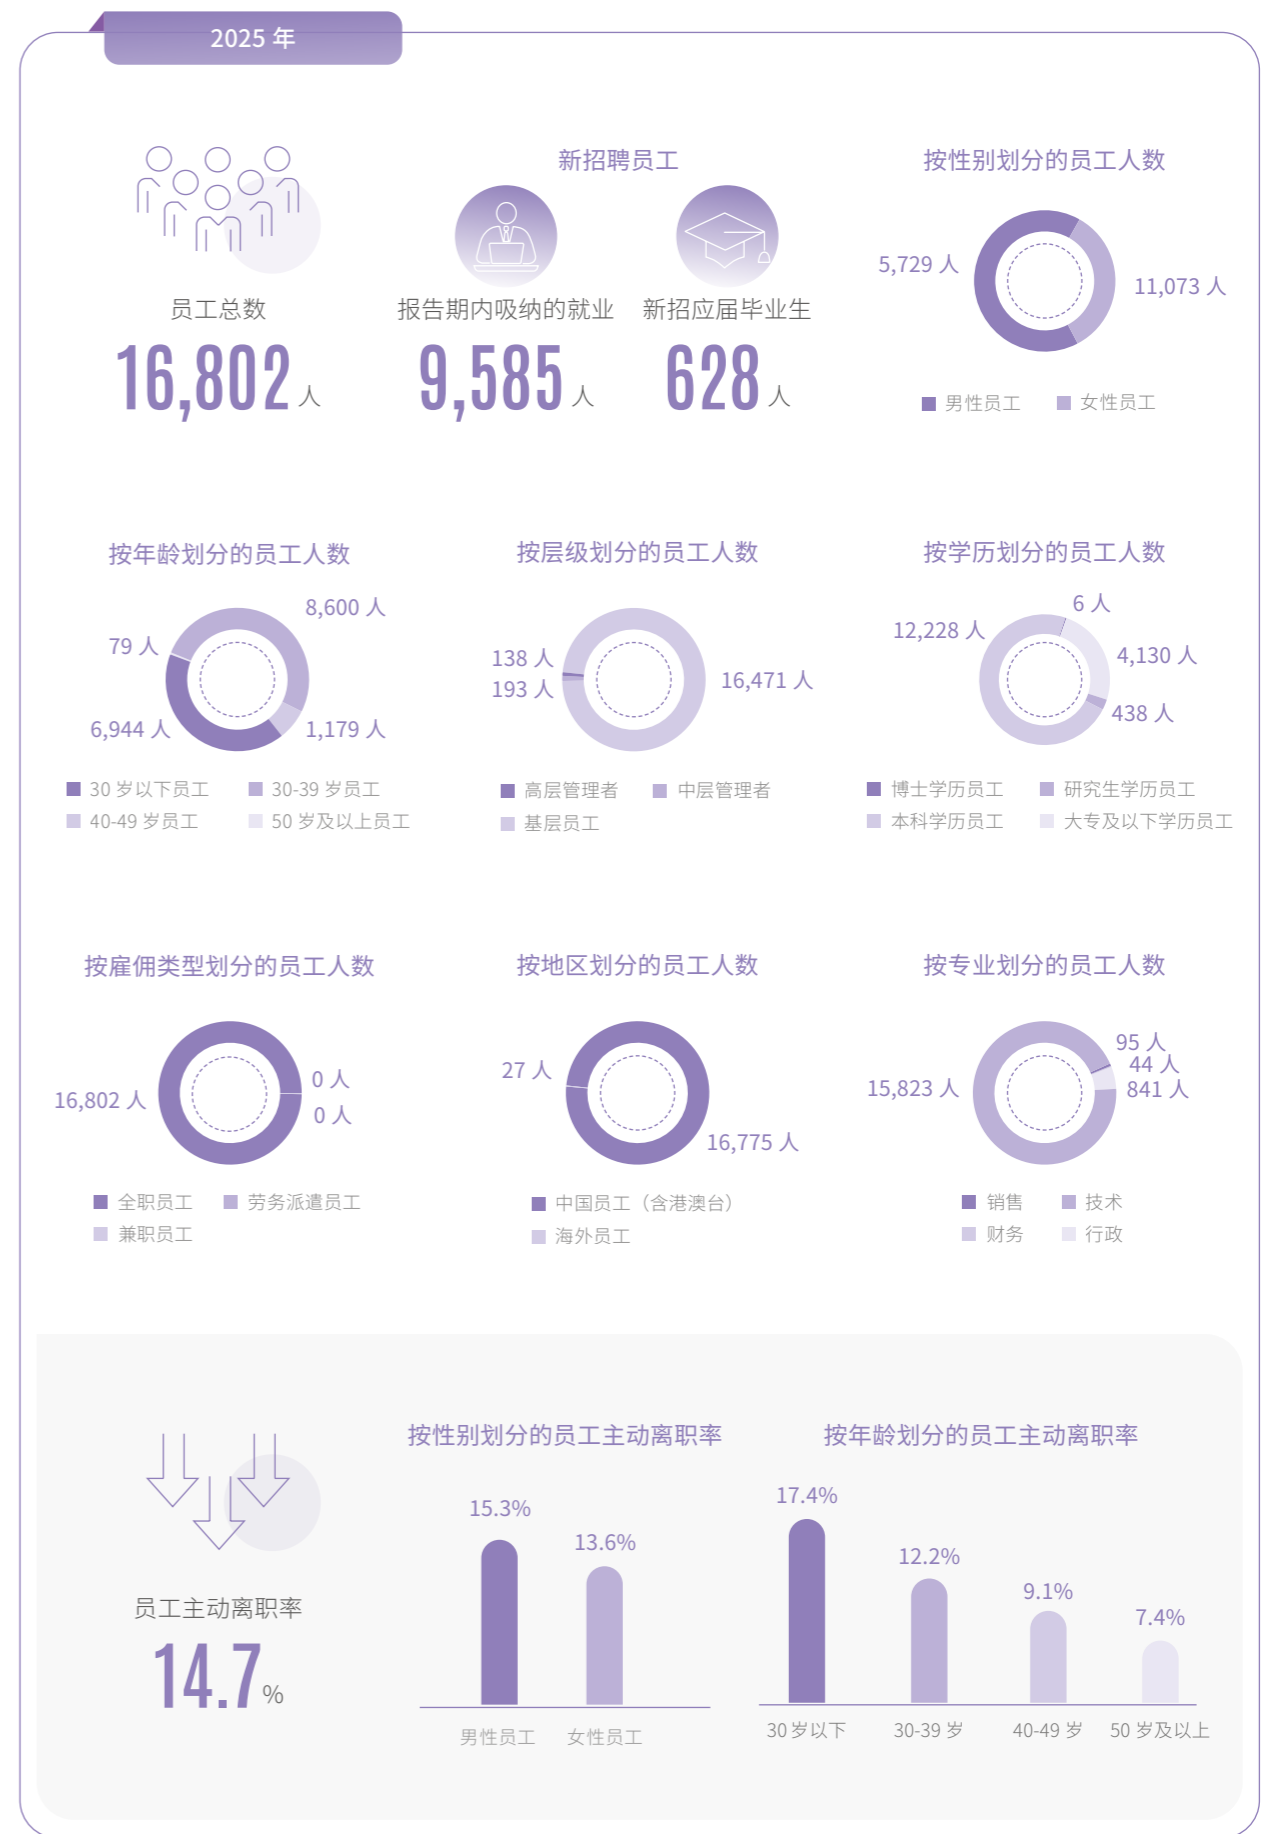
2025 年

员工总数
16,802 人

新招聘员工
报告期内吸纳的就业
9,585 人
新招应届毕业生
628 人

按性别划分的员工人数
5,729 人
11,073 人
男性员工 女性员工

按年龄划分的员工人数
8,600 人
79 人
6,944 人
1,179 人
30 岁以下员工 30-39 岁员工
40-49 岁员工 50 岁及以上员工

按层级划分的员工人数
138 人
193 人
16,471 人
高层管理者 中层管理者
基层员工

按学历划分的员工人数
6 人
12,228 人
4,130 人
438 人
博士学历员工 研究生学历员工
本科学历员工 大专及以下学历员工

按雇佣类型划分的员工人数
16,802 人
0 人
0 人
全职员工 劳务派遣员工
兼职员工

按地区划分的员工人数
27 人
16,775 人
中国员工（含港澳台）
海外员工

按专业划分的员工人数
95 人
44 人
841 人
15,823 人
销售 技术
财务 行政

员工主动离职率
14.7%

按性别划分的员工主动离职率
15.3%
13.6%
男性员工 女性员工

按年龄划分的员工主动离职率
17.4%
12.2%
9.1%
7.4%
30 岁以下 30-39 岁 40-49 岁 50 岁及以上